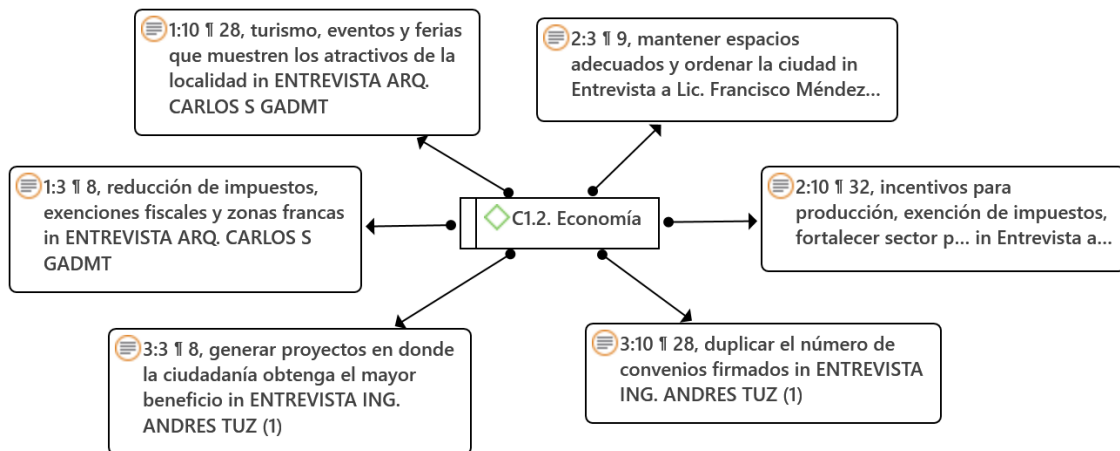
1:10 ¶ 28, turismo, eventos y ferias que muestren los atractivos de la localidad in ENTREVISTA ARQ. CARLOS S GADMT

2:3 ¶ 9, mantener espacios adecuados y ordenar la ciudad in Entrevista a Lic. Francisco Méndez...

1:3 ¶ 8, reducción de impuestos, exenciones fiscales y zonas francas in ENTREVISTA ARQ. CARLOS S GADMT

C1.2. Economía

2:10 ¶ 32, incentivos para producción, exención de impuestos, fortalecer sector p... in Entrevista a...

3:3 ¶ 8, generar proyectos en donde la ciudadanía obtenga el mayor beneficio in ENTREVISTA ING. ANDRES TUZ (1)

3:10 ¶ 28, duplicar el número de convenios firmados in ENTREVISTA ING. ANDRES TUZ (1)